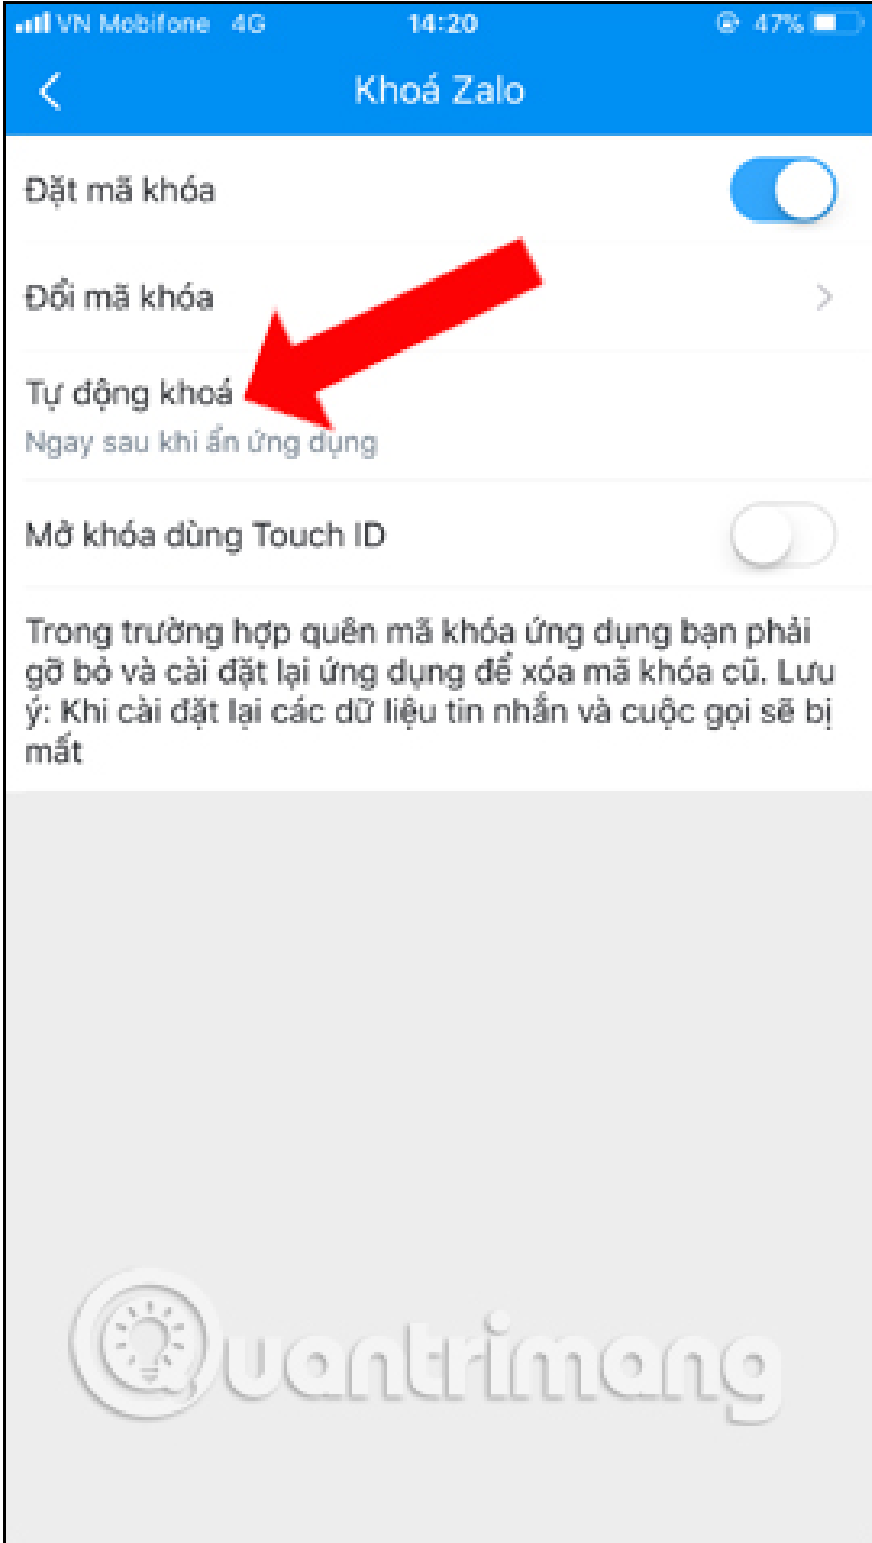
VN Mobifone 4G 14:20 47%

Khoá Zalo

Đặt mã khóa

Đổi mã khóa

Tự động khoá
Ngay sau khi ẩn ứng dụng

Mở khóa dùng Touch ID

Trong trường hợp quên mã khóa ứng dụng bạn phải gỡ bỏ và cài đặt lại ứng dụng để xóa mã khóa cũ. Lưu ý: Khi cài đặt lại các dữ liệu tin nhắn và cuộc gọi sẽ bị mất

Quantrimang